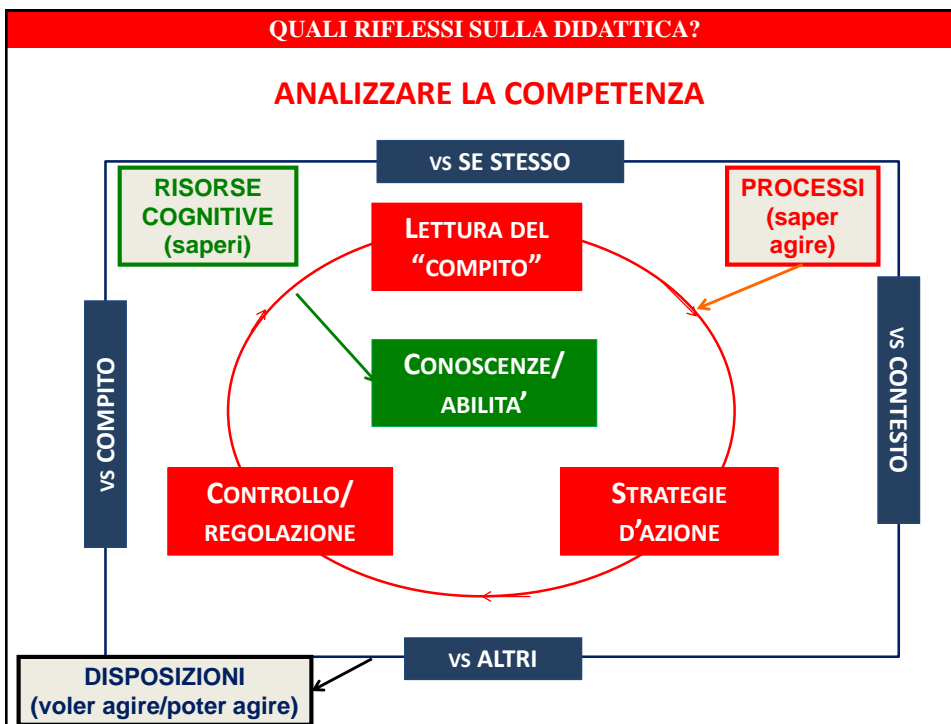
QUALI RIFLESSI SULLA DIDATTICA?

ANALIZZARE LA COMPETENZA

vs SE STESSO

RISORSE COGNITIVE (saperi)

LETTURA DEL "COMPITO"

PROCESSI (saper agire)

vs COMPITO

CONOSCENZE/ ABILITA'

vs CONTESTO

CONTROLLO/ REGOLAZIONE

STRATEGIE D'AZIONE

vs ALTRI

DISPOSIZIONI (voler agire/poter agire)